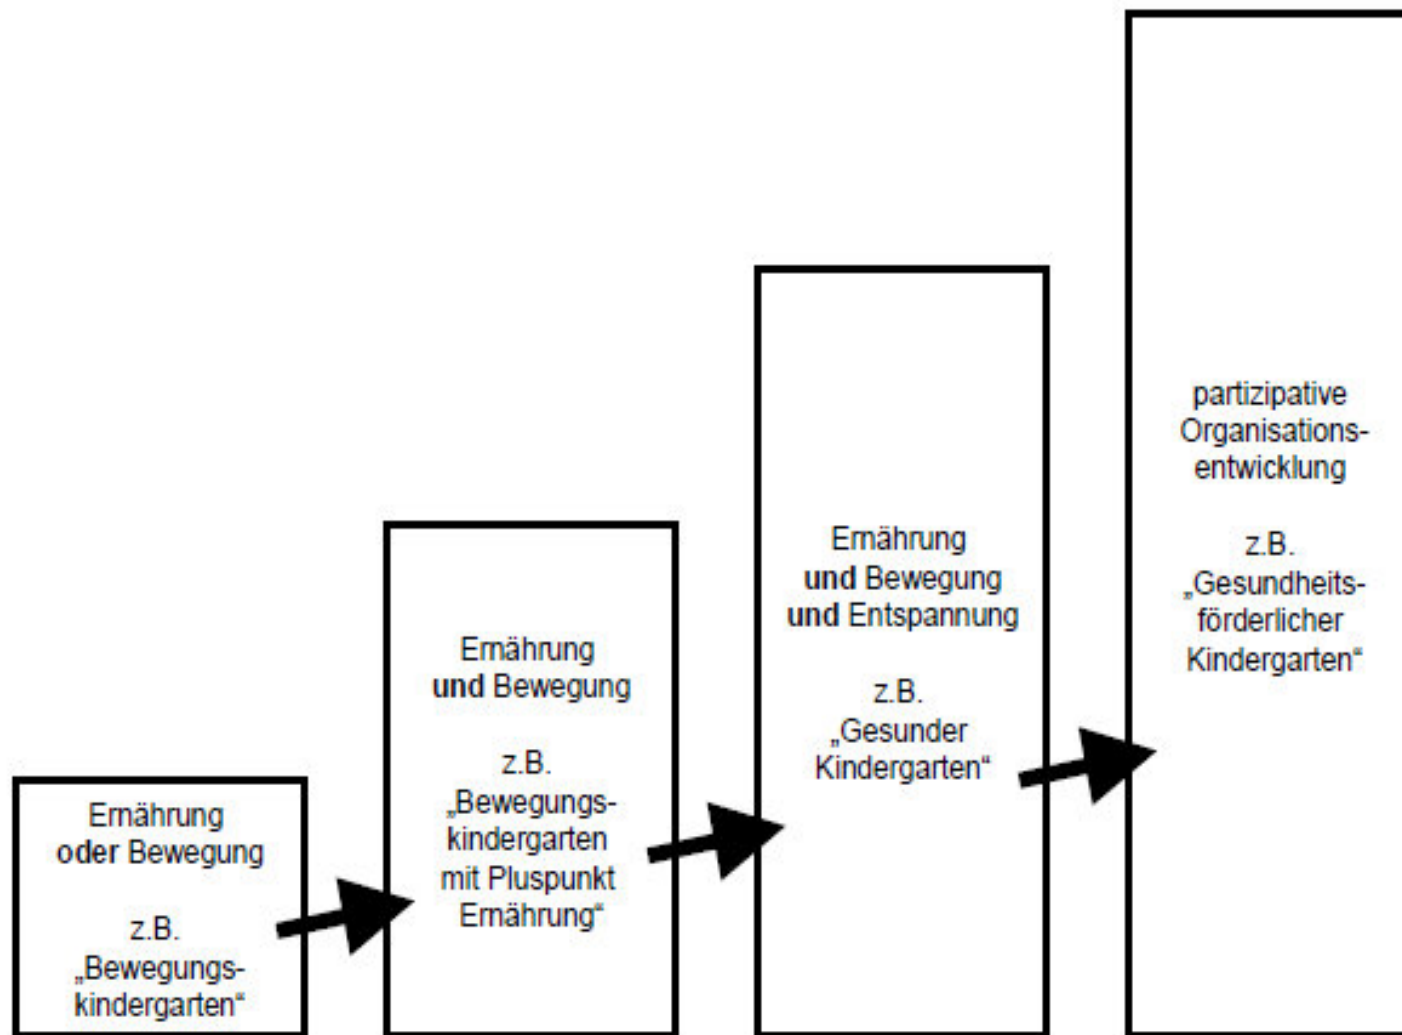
Ernährung **oder** Bewegung

z.B. „Bewegungskindergarten“

Ernährung **und** Bewegung

z.B. „Bewegungskindergarten mit Pluspunkt Ernährung“

Ernährung **und** Bewegung **und** Entspannung

z.B. „Gesunder Kindergarten“

partizipative Organisationsentwicklung

z.B. „Gesundheitsförderlicher Kindergarten“